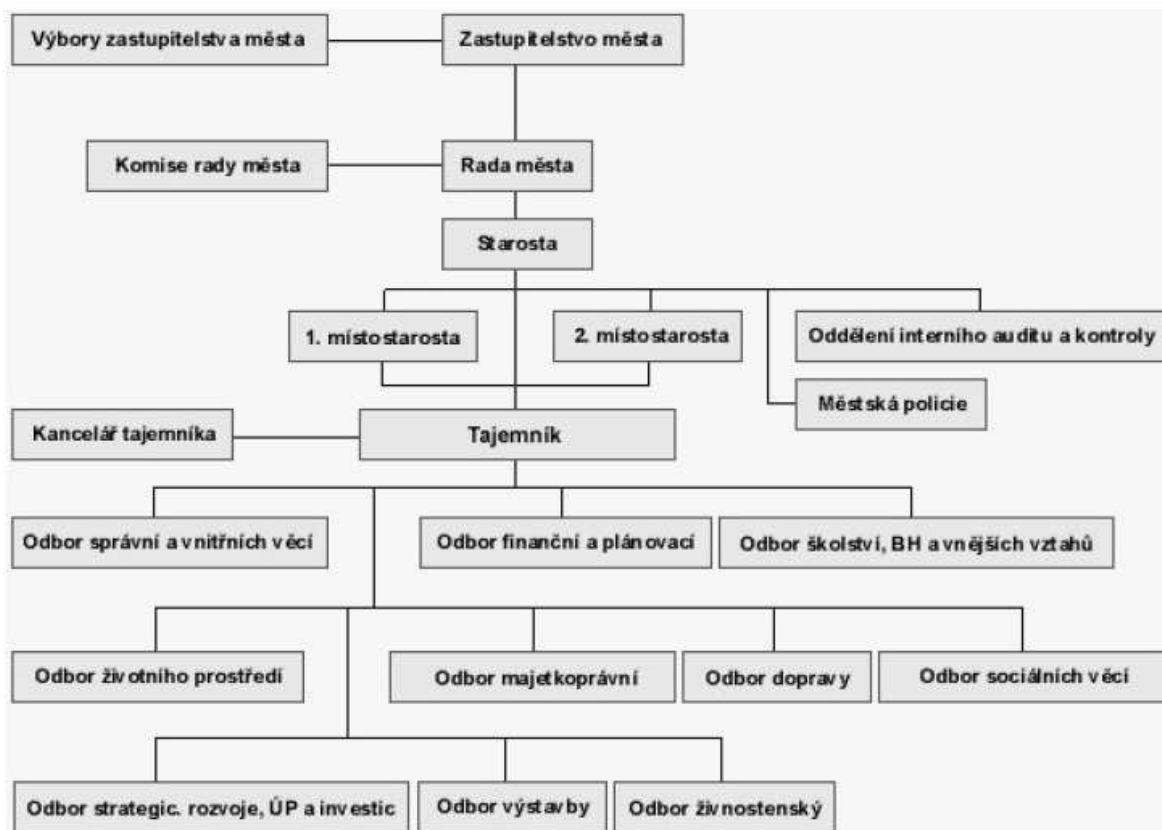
Výbory zastupitelstva města

Zastupitelstvo města

Komise rady města

Rada města

Starosta

1. místostarosta

2. místostarosta

Oddělení interního auditu a kontroly

Městská policie

Kancelář tajemníka

Tajemník

Odbor správní a vnitřních věcí

Odbor finanční a plánovací

Odbor školství, BH a vnějších vztahů

Odbor životního prostředí

Odbor majetkoprávní

Odbor dopravy

Odbor sociálních věcí

Odbor strategic. rozvoje, ÚP a investic

Odbor výstavby

Odbor živnostenský